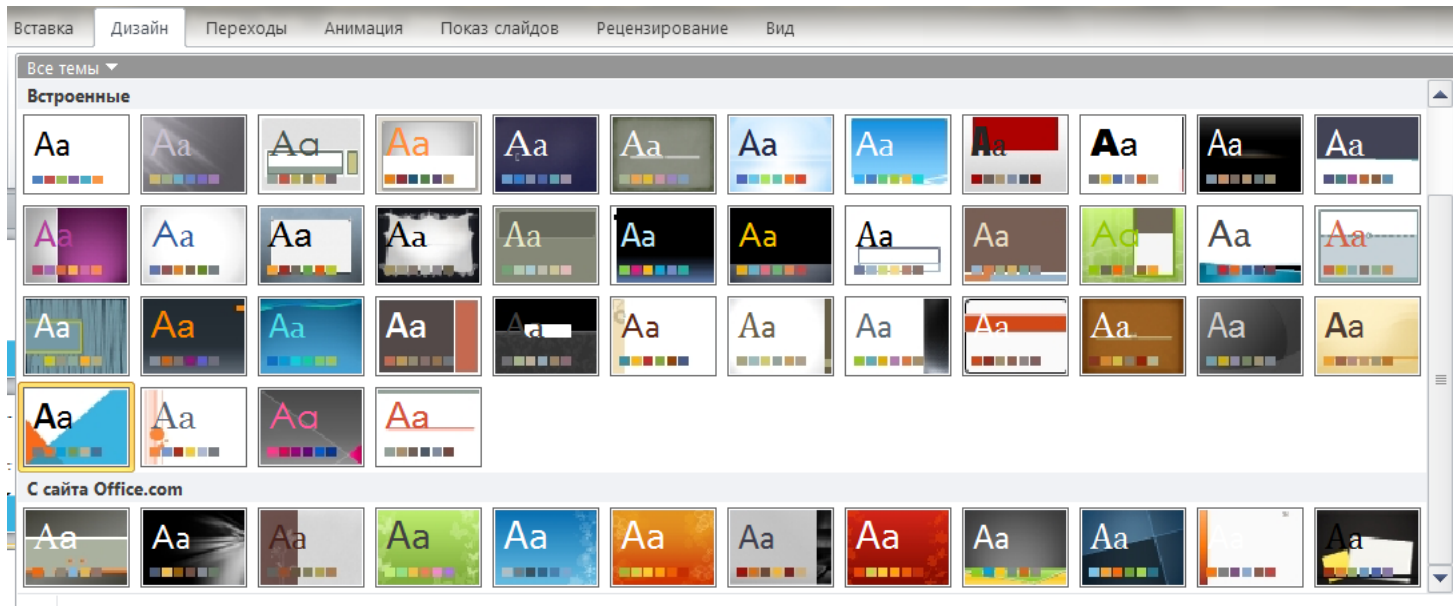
Вставка Дизайн Переходы Анимация Показ слайдов Рецензирование Вид

Все темы

Встроенные

Aa Aa Aa Aa Aa Aa Aa Aa Aa Aa Aa Aa

Aa Aa Aa Aa Aa Aa Aa Aa Aa Aa Aa Aa

Aa Aa Aa Aa Aa Aa Aa Aa Aa Aa Aa Aa

Aa Aa Aa Aa

С сайта Office.com

Aa Aa Aa Aa Aa Aa Aa Aa Aa Aa Aa Aa